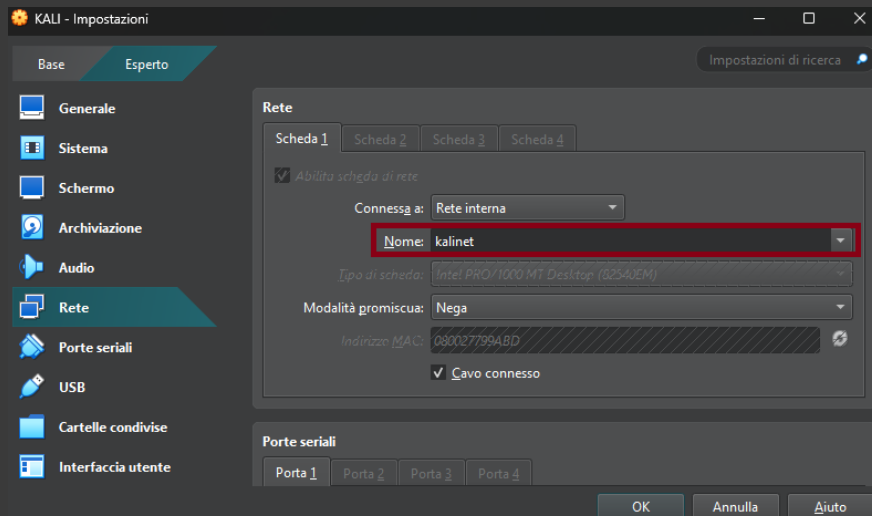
KALI - Impostazioni

Base
Esperto

Impostazioni di ricerca

Generale
Sistema
Schermo
Archiviazione
Audio
Rete
Porte seriali
USB
Cartelle condivise
Interfaccia utente

Rete

Scheda 1
Scheda 2
Scheda 3
Scheda 4

Abilita scheda di rete

Connessa a: Rete interna

Nome: kalinet

Tipo di scheda: Intel PRO/1000 MT Desktop (82540EM)

Modalità promiscua: Nega

Indirizzo MAC: 080027799ABD

Cavo connesso

Porte seriali

Porta 1
Porta 2
Porta 3
Porta 4

OK
Annulla
Aiuto